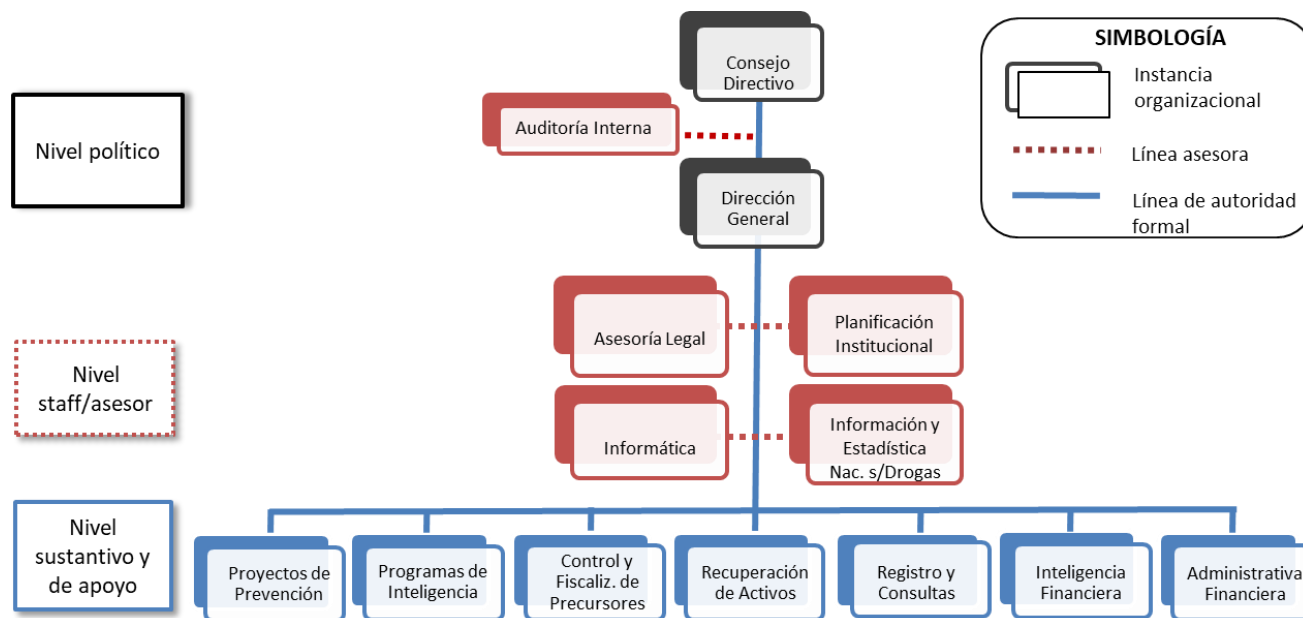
Nivel político

Nivel staff/asesor

Nivel sustantivo y de apoyo

Consejo Directivo

Auditoría Interna

Dirección General

Asesoría Legal

Planificación Institucional

Informática

Información y Estadística Nac. s/Drogas

Proyectos de Prevención

Programas de Inteligencia

Control y Fiscaliz. de Precursores

Recuperación de Activos

Registro y Consultas

Inteligencia Financiera

Administrativa Financiera

SIMBOLOGÍA

Instancia organizacional

Línea asesora

Línea de autoridad formal